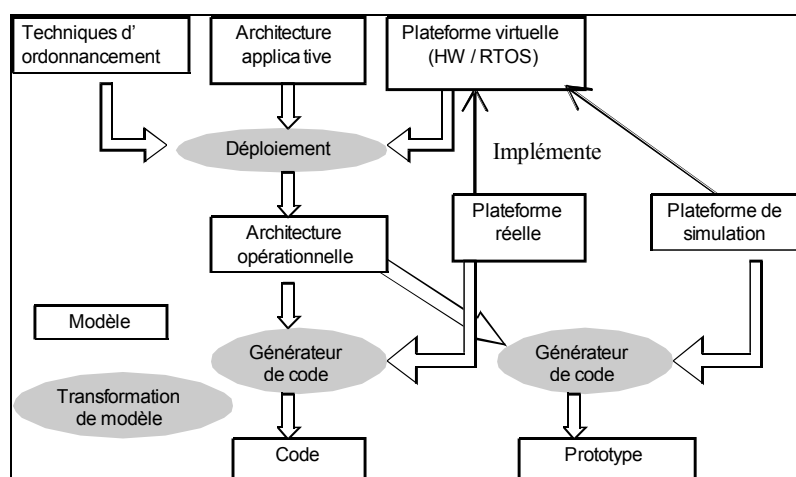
Techniques d' ordonnancement

Architecture applica tive

Plateforme virtuelle (HW / RTOS)

Déploiement

Implémente

Architecture opérationnelle

Plateforme réelle

Plateforme de simulation

Modèle

Générateur de code

Générateur de code

Transformation de modèle

Code

Prototype